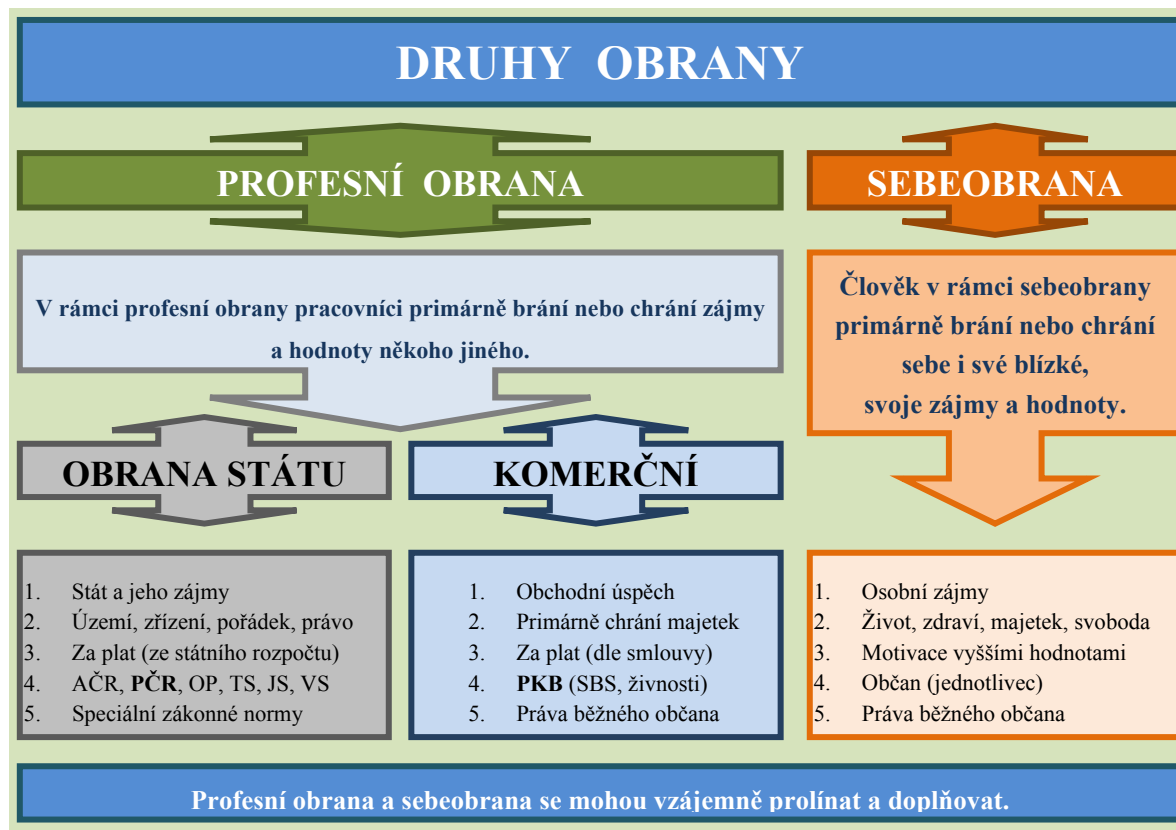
DRUHY OBRANY

PROFESNÍ OBRANA

SEBEOBRANA

V rámci profesní obrany pracovníci primárně brání nebo chrání zájmy a hodnoty někoho jiného.

Člověk v rámci sebeobrany primárně brání nebo chrání sebe i své blízké, svoje zájmy a hodnoty.

OBRANA STÁTU

KOMERČNÍ

1. Stát a jeho zájmy
2. Území, zřízení, pořádek, právo
3. Za plat (ze státního rozpočtu)
4. AČR, **PČR**, OP, TS, JS, VS
5. Speciální zákonné normy

1. Obchodní úspěch
2. Primárně chrání majetek
3. Za plat (dle smlouvy)
4. **PKB** (SBS, živnosti)
5. Práva běžného občana

1. Osobní zájmy
2. Život, zdraví, majetek, svoboda
3. Motivace vyššími hodnotami
4. Občan (jednotlivec)
5. Práva běžného občana

Profesní obrana a sebeobrana se mohou vzájemně prolínat a doplňovat.